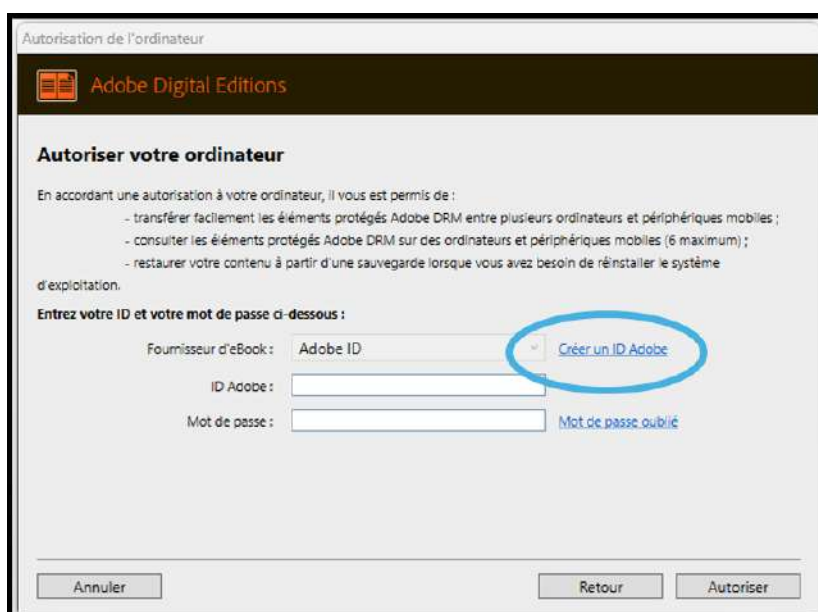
Autorisation de l'ordinateur

Adobe Digital Editions

Autoriser votre ordinateur

En accordant une autorisation à votre ordinateur, il vous est permis de :
- transférer facilement les éléments protégés Adobe DRM entre plusieurs ordinateurs et périphériques mobiles ;
- consulter les éléments protégés Adobe DRM sur des ordinateurs et périphériques mobiles (6 maximum) ;
- restaurer votre contenu à partir d'une sauvegarde lorsque vous avez besoin de réinstaller le système d'exploitation.

Entrez votre ID et votre mot de passe ci-dessous :

Fournisseur d'eBook : Adobe ID

Créer un ID Adobe

ID Adobe :

Mot de passe :

Mot de passe oublié

Annuler

Retour

Autoriser